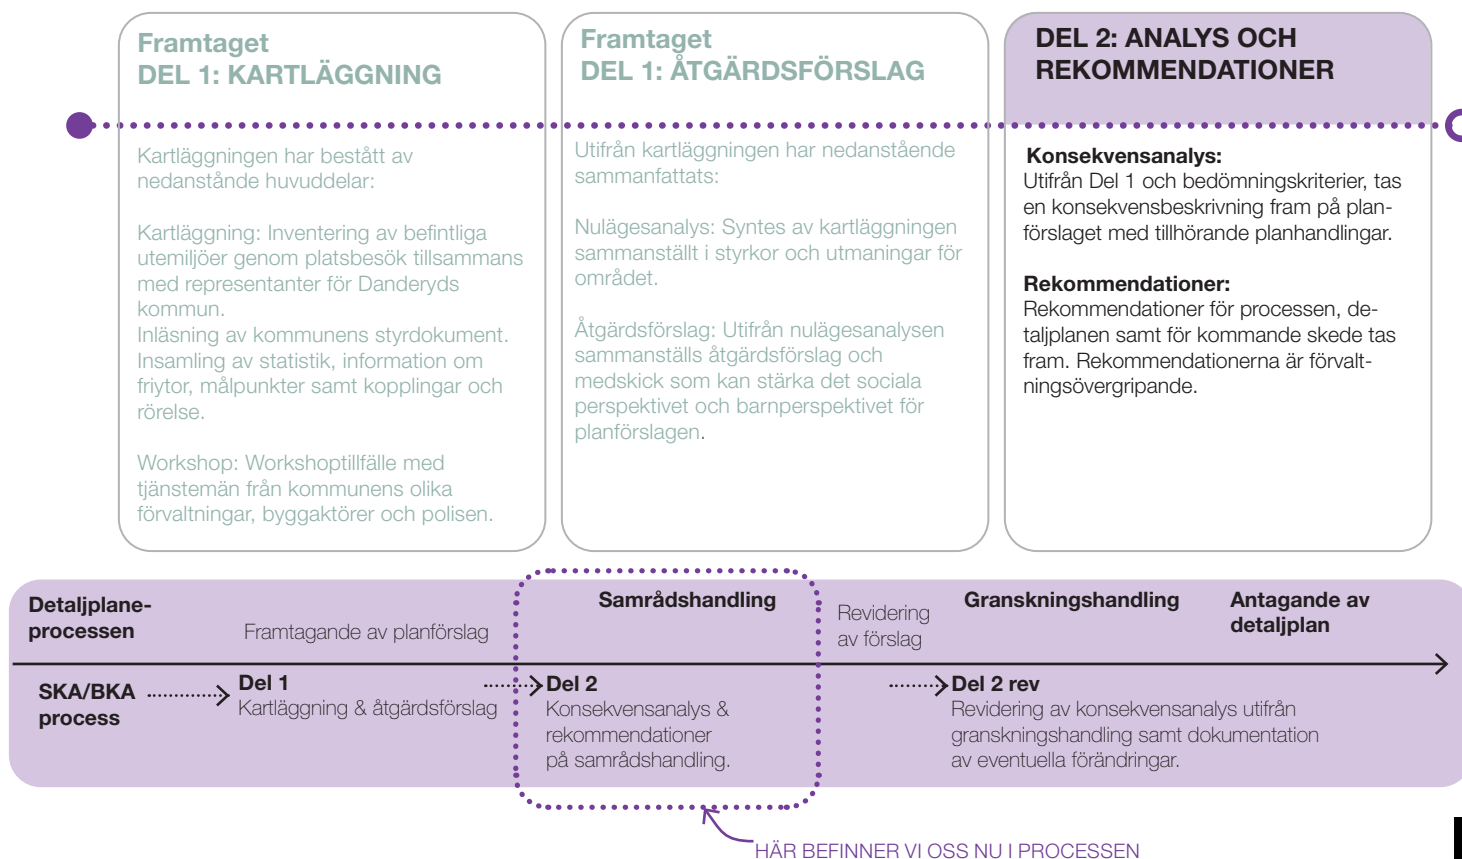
Framtaget
DEL 1: KARTLÄGGNING

Kartläggningen har bestått av nedanstående huvuddelar:

Kartläggning: Inventering av befintliga utemiljöer genom platsbesök tillsammans med representanter för Danderyds kommun.
Inläsning av kommunens styrdokument.
Insamling av statistik, information om friytor, målpunkter samt kopplingar och rörelse.

Workshop: Workshoptillfälle med tjänstemän från kommunens olika förvaltningar, byggaktörer och polisen.

Framtaget
DEL 1: ÅTGÄRDSFÖRSLAG

Utifrån kartläggningen har nedanstående sammanfattats:

Nulägesanalys: Syntes av kartläggningen sammanställt i styrkor och utmaningar för området.

Åtgärdsförslag: Utifrån nulägesanalysen sammanställs åtgärdsförslag och medskick som kan stärka det sociala perspektivet och barnperspektivet för planförslagen.

DEL 2: ANALYS OCH REKOMMENDATIONER

Konsekvensanalys:
Utifrån Del 1 och bedömningskriterier, tas en konsekvensbeskrivning fram på planförslaget med tillhörande planhandlingar.

Rekommendationer:
Rekommendationer för processen, detaljplanen samt för kommande skede tas fram. Rekommendationerna är förvaltningsövergripande.

Detaljplaneprocessen

Framtagande av planförslag

Samrådshandling

Revidering av förslag

Granskningshandling

Antagande av detaljplan

SKA/BKA process

Del 1
Kartläggning & åtgärdsförslag

Del 2
Konsekvensanalys & rekommendationer på samrådshandling.

Del 2 rev
Revidering av konsekvensanalys utifrån granskningshandling samt dokumentation av eventuella förändringar.

HÄR BEFINNER VI OSS NU I PROCESSEN